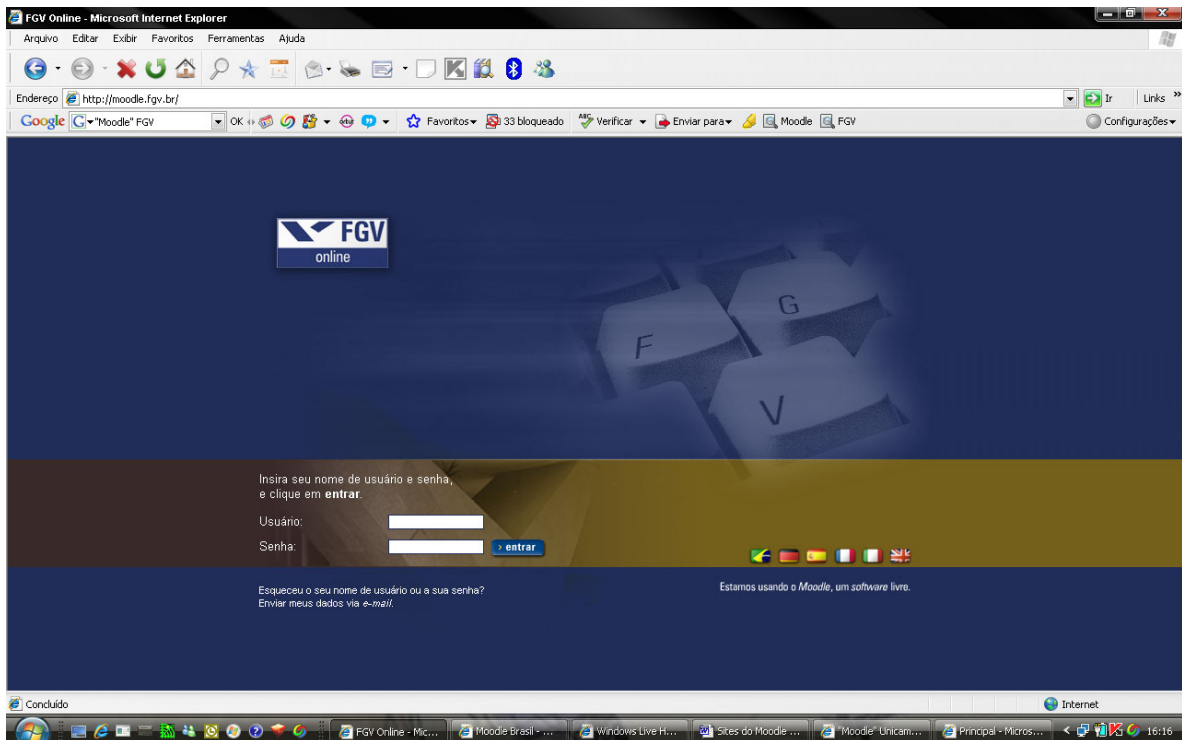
FGV Online - Microsoft Internet Explorer

Arquivo Editar Exibir Favoritos Ferramentas Ajuda

Endereço http://moodle.fgv.br/

Ir Links

Google "Moodle" FGV OK Favoritos 33 bloqueado Verificar Enviar para Moodle FGV Configurações

FGV
online

F G V

Insira seu nome de usuário e senha, e clique em **entrar**.

Usuário:

Senha:

entrar

Esqueceu o seu nome de usuário ou a sua senha?
Enviar meus dados via *e-mail*.

Estamos usando o *Moodle*, um *software* livre.

Concluído

Internet

FGV Online - Mic... Moodle Brasil - ... Windows Live H... Sites do Moodle ... "Moodle" Unicam... Principal - Micros... 16:16